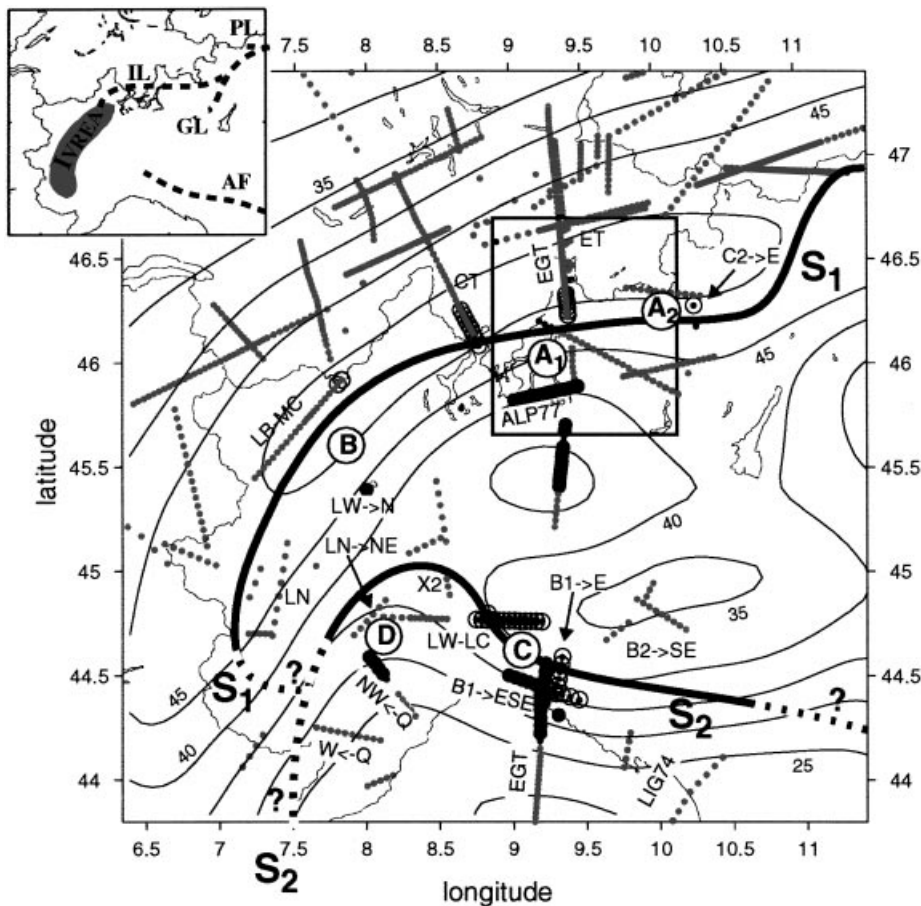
PL
IL
GL
IVREA
AF
7.5 8 8.5 9 9.5 10 10.5 11
47
46.5
46
45.5
45
44.5
44
45
35
EGT
ET
C2->E
$S_1$
CT
$A_2$
$A_1$
LB-MC
ALP77
B
LW->N
40
LN->NE
X2
B1->E
LN
D
LW-LC
C
35
B2->SE
45
$S_1$
?
NW<-Q
B1->ESE
$S_2$
?
40
W<-Q
EGT
LIG74
25
?
$S_2$
latitude
6.5 7 7.5 8 8.5 9 9.5 10 10.5 11
longitude